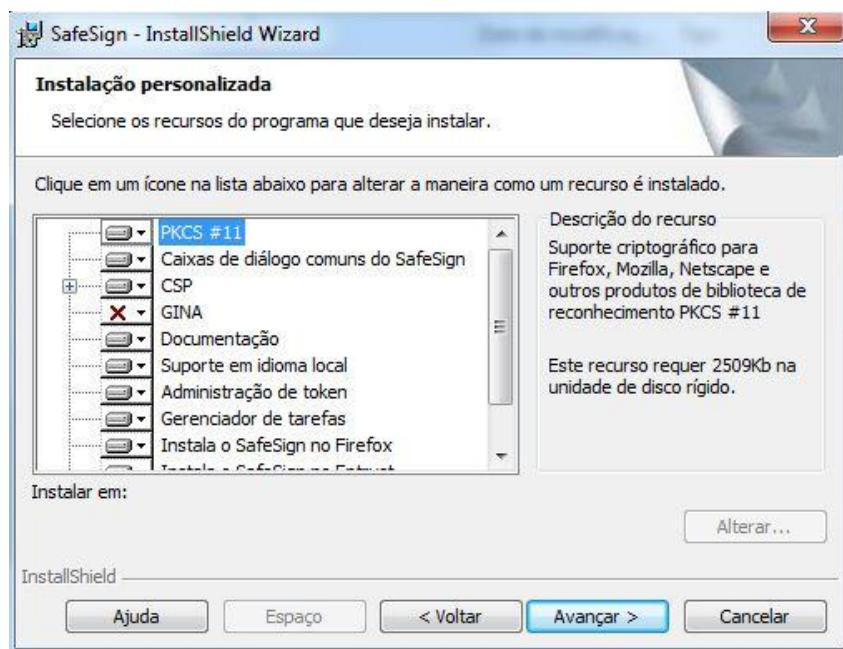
SafeSign - InstallShield Wizard

Instalação personalizada

Selecione os recursos do programa que deseja instalar.

Clique em um ícone na lista abaixo para alterar a maneira como um recurso é instalado.

PKCS #11
Caixas de diálogo comuns do SafeSign
CSP
GINA
Documentação
Suporte em idioma local
Administração de token
Gerenciador de tarefas
Instala o SafeSign no Firefox
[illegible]

Descrição do recurso

Suporte criptográfico para Firefox, Mozilla, Netscape e outros produtos de biblioteca de reconhecimento PKCS #11

Este recurso requer 2509Kb na unidade de disco rígido.

Instalar em:

Alterar...

InstallShield

Ajuda | Espaço | < Voltar | Avançar > | Cancelar